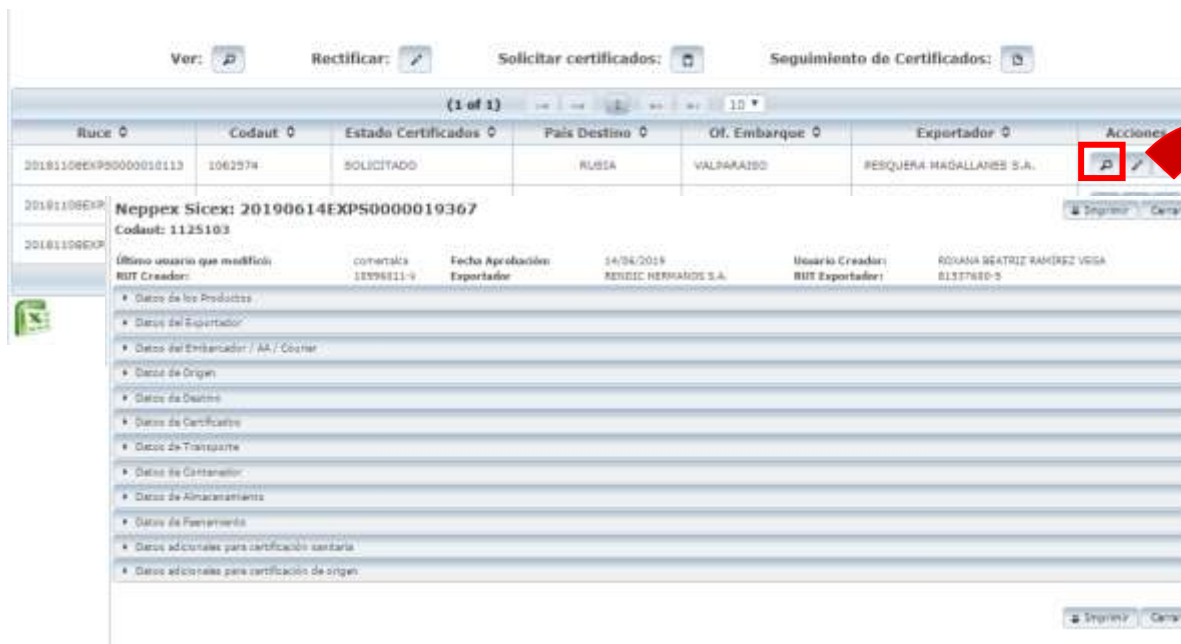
Ver: Rectificar: Solicitar certificados: Seguimiento de Certificados:

(1 of 1) 10

| Ruce | Codaut | Estado Certificados | País Destino | Of. Embarque | Exportador | Acciones |
|---|---|---|---|---|---|---|
| 20181108EXPS0000010113 | 1062574 | SOLICITADO | RUSIA | VALPARAISO | PESQUERA MAGALLANES S.A. | |
| 20181108EXP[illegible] | | | | | | |
| 20181108EXP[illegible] | | | | | | |

Neppex Sicex: 20190614EXPS0000019367
Codaut: 1125103

Imprimir Cerra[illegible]

Último usuario que modificó: comertalca
RUT Creador: 15996311-9
Fecha Aprobación: 14/06/2019
Exportador: RENDIC HERMANOS S.A.
Usuario Creador: ROXANA BEATRIZ RAMIREZ VEGA
RUT Exportador: 81537600-5

Datos de los Productos
Datos del Exportador
Datos del Embarcador / AA / Courier
Datos de Origen
Datos de Destino
Datos de Certificados
Datos de Transporte
Datos de Contenedor
Datos de Almacenamiento
Datos de Faenamiento
Datos adicionales para certificación sanitaria
Datos adicionales para certificación de origen

Imprimir Cerra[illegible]